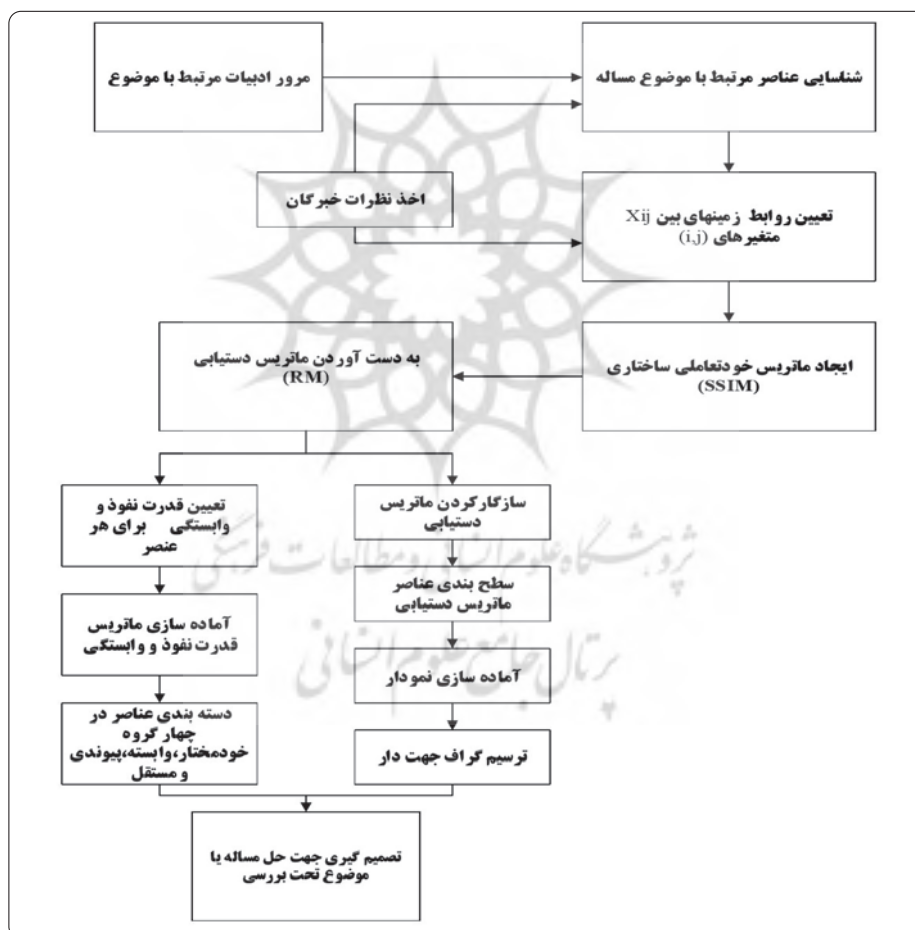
مرور ادبیات مرتبط با موضوع

شناسایی عناصر مرتبط با موضوع مساله

اخذ نظرات خبرگان

تعیین روابط زمینهای بین Xij متغیرهای (i,j)

به دست آوردن ماتریس دستیابی (RM)

ایجاد ماتریس خودتعاملی ساختاری (SSIM)

تعیین قدرت نفوذ و وابستگی برای هر عنصر

سازگارکردن ماتریس دستیابی

سطح بندی عناصر ماتریس دستیابی

آماده سازی ماتریس قدرت نفوذ و وابستگی

آماده سازی نمودار

دسته بندی عناصر در چهار گروه خودمختار،وابسته،پیوندی و مستقل

ترسیم گراف جهت دار

تصمیم گیری جهت حل مساله یا موضوع تحت بررسی

پژوهشگاه علوم انسانی و مطالعات فرهنگی
پرتال جامع علوم انسانی